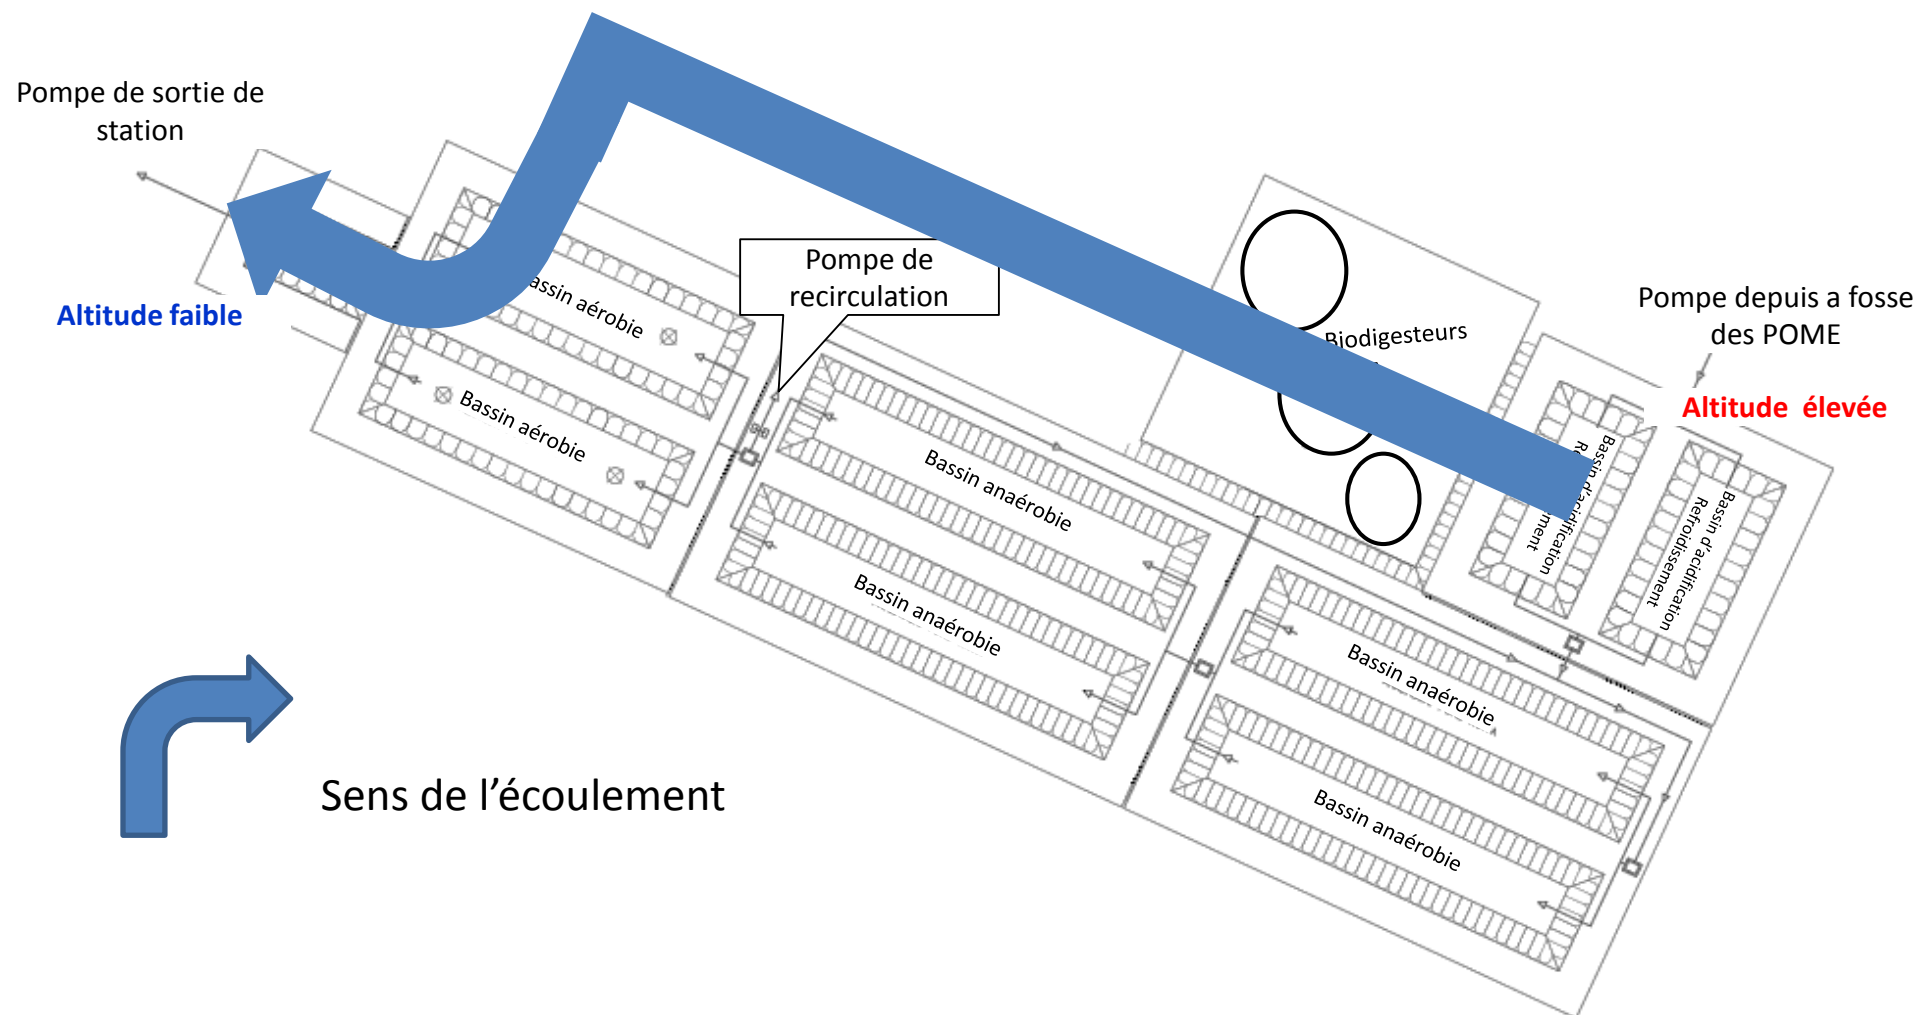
Pompe de sortie de station

Altitude faible

Pompe de recirculation

Pompe depuis a fosse des POME

Altitude élevée

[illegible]assin aérobie

Bassin aérobie

Biodigesteurs

Bassin anaérobie

Bassin anaérobie

Bassin d'acidification Re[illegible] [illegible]ment

Bassin d'acidification Refroidissement

Bassin anaérobie

Bassin anaérobie

Sens de l'écoulement